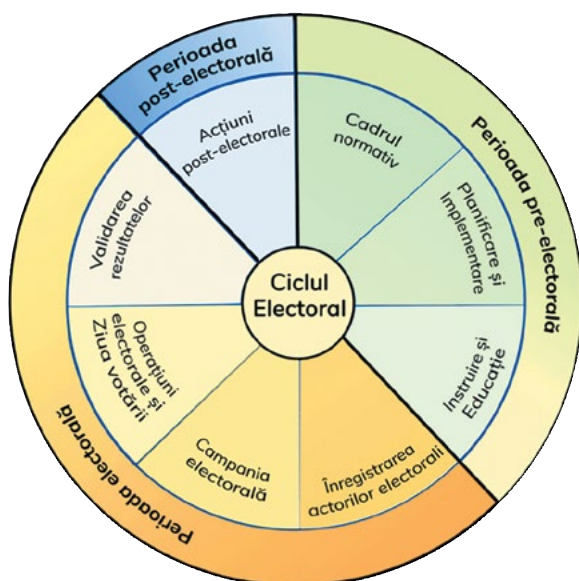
Perioada post-electorală

Acțiuni post-electorale

Cadrul normativ

Perioada pre-electorală

Planificare și Implementare

Instruire și Educație

Înregistrarea actorilor electorali

Campania electorală

Operațiuni electorale și Ziua votării

Validarea rezultatelor

Perioada electorală

Ciclul Electoral